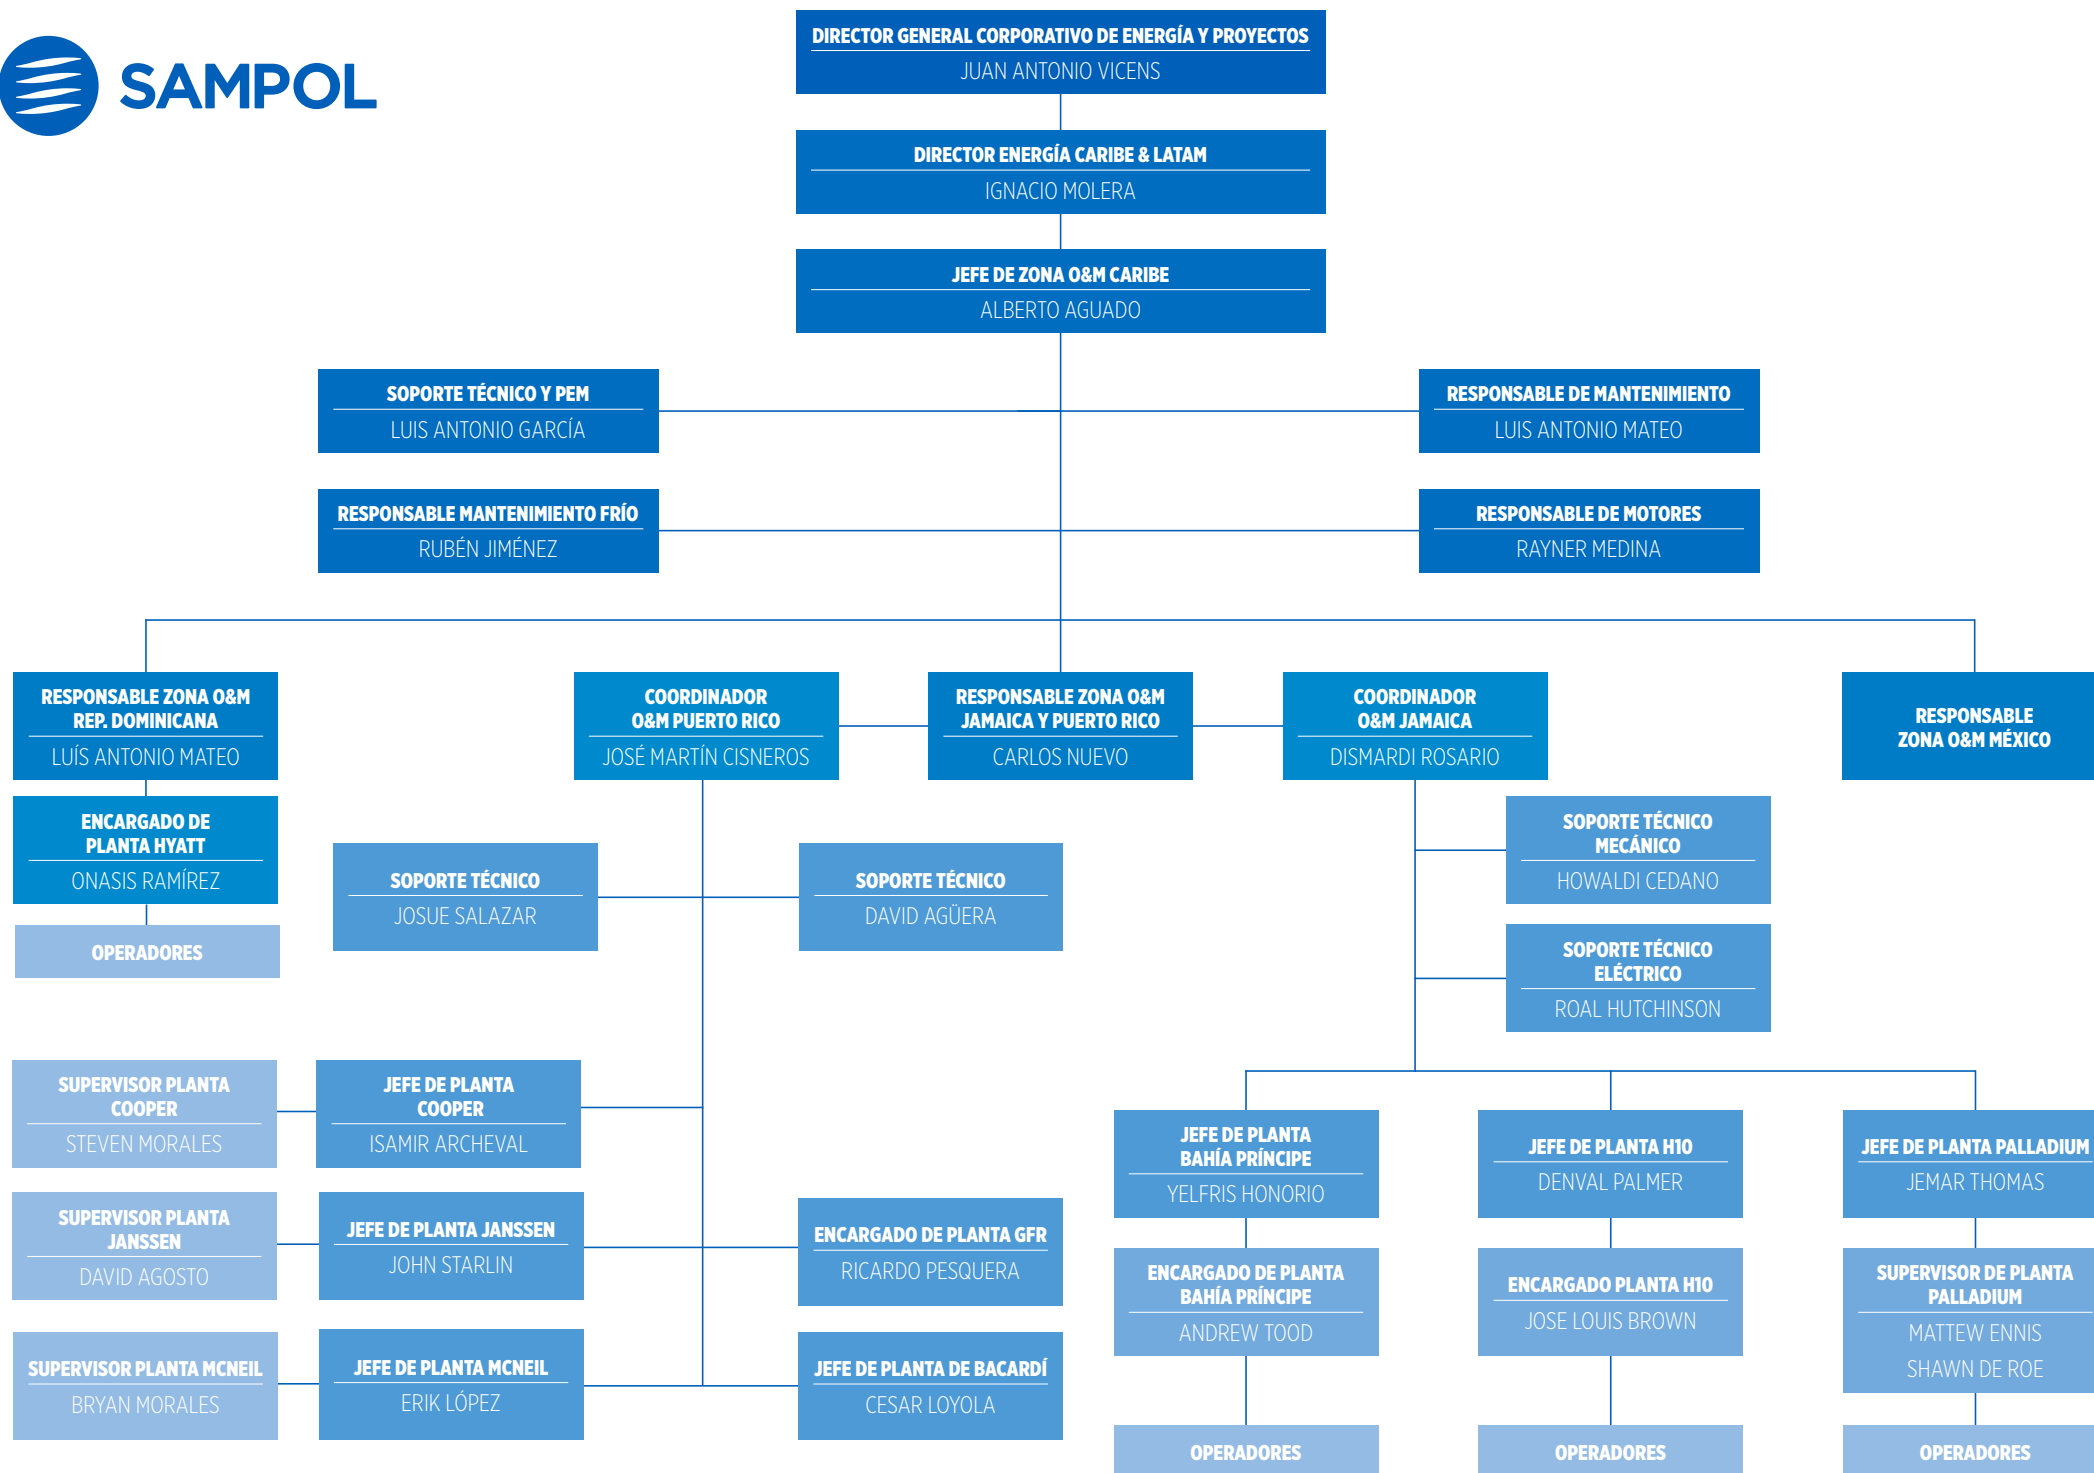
SAMPOL

DIRECTOR GENERAL CORPORATIVO DE ENERGÍA Y PROYECTOS
JUAN ANTONIO VICENS

DIRECTOR ENERGÍA CARIBE & LATAM
IGNACIO MOLERA

JEFE DE ZONA O&M CARIBE
ALBERTO AGUADO

SOPORTE TÉCNICO Y PEM
LUIS ANTONIO GARCÍA

RESPONSABLE DE MANTENIMIENTO
LUIS ANTONIO MATEO

RESPONSABLE MANTENIMIENTO FRÍO
RUBÉN JIMÉNEZ

RESPONSABLE DE MOTORES
RAYNER MEDINA

RESPONSABLE ZONA O&M REP. DOMINICANA
LUÍS ANTONIO MATEO

COORDINADOR O&M PUERTO RICO
JOSÉ MARTÍN CISNEROS

RESPONSABLE ZONA O&M JAMAICA Y PUERTO RICO
CARLOS NUEVO

COORDINADOR O&M JAMAICA
DISMARDI ROSARIO

RESPONSABLE ZONA O&M MÉXICO

ENCARGADO DE PLANTA HYATT
ONASIS RAMÍREZ

OPERADORES

SOPORTE TÉCNICO
JOSUE SALAZAR

SOPORTE TÉCNICO
DAVID AGÜERA

SOPORTE TÉCNICO MECÁNICO
HOWALDI CEDANO

SOPORTE TÉCNICO ELÉCTRICO
ROAL HUTCHINSON

SUPERVISOR PLANTA COOPER
STEVEN MORALES

JEFE DE PLANTA COOPER
ISAMIR ARCHEVAL

SUPERVISOR PLANTA JANSSEN
DAVID AGOSTO

JEFE DE PLANTA JANSSEN
JOHN STARLIN

ENCARGADO DE PLANTA GFR
RICARDO PESQUERA

SUPERVISOR PLANTA MCNEIL
BRYAN MORALES

JEFE DE PLANTA MCNEIL
ERIK LÓPEZ

JEFE DE PLANTA DE BACARDÍ
CESAR LOYOLA

JEFE DE PLANTA BAHÍA PRÍNCIPE
YELFRIS HONORIO

JEFE DE PLANTA H10
DENVAL PALMER

JEFE DE PLANTA PALLADIUM
JEMAR THOMAS

ENCARGADO DE PLANTA BAHÍA PRÍNCIPE
ANDREW TOOD

ENCARGADO PLANTA H10
JOSE LOUIS BROWN

SUPERVISOR DE PLANTA PALLADIUM
MATTEW ENNIS
SHAWN DE ROE

OPERADORES

OPERADORES

OPERADORES